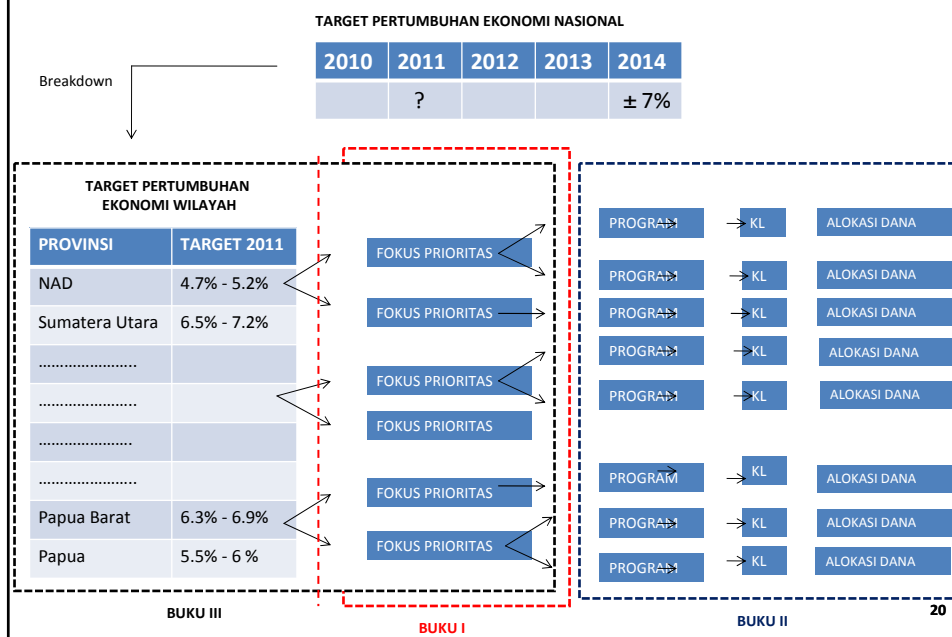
TARGET PERTUMBUHAN EKONOMI NASIONAL

| 2010 | 2011 | 2012 | 2013 | 2014 |
|---|---|---|---|---|
| | ? | | | ± 7% |

Breakdown

TARGET PERTUMBUHAN EKONOMI WILAYAH

| PROVINSI | TARGET 2011 |
|---|---|
| NAD | 4.7% - 5.2% |
| Sumatera Utara | 6.5% - 7.2% |
| ...................... | |
| ...................... | |
| ...................... | |
| ...................... | |
| Papua Barat | 6.3% - 6.9% |
| Papua | 5.5% - 6 % |

FOKUS PRIORITAS
FOKUS PRIORITAS
FOKUS PRIORITAS
FOKUS PRIORITAS
FOKUS PRIORITAS
FOKUS PRIORITAS

PROGRAM KL ALOKASI DANA
PROGRAM KL ALOKASI DANA
PROGRAM KL ALOKASI DANA
PROGRAM KL ALOKASI DANA
PROGRAM KL ALOKASI DANA
PROGRAM KL ALOKASI DANA
PROGRAM KL ALOKASI DANA
PROGRAM KL ALOKASI DANA

BUKU III
BUKU I
BUKU II

20